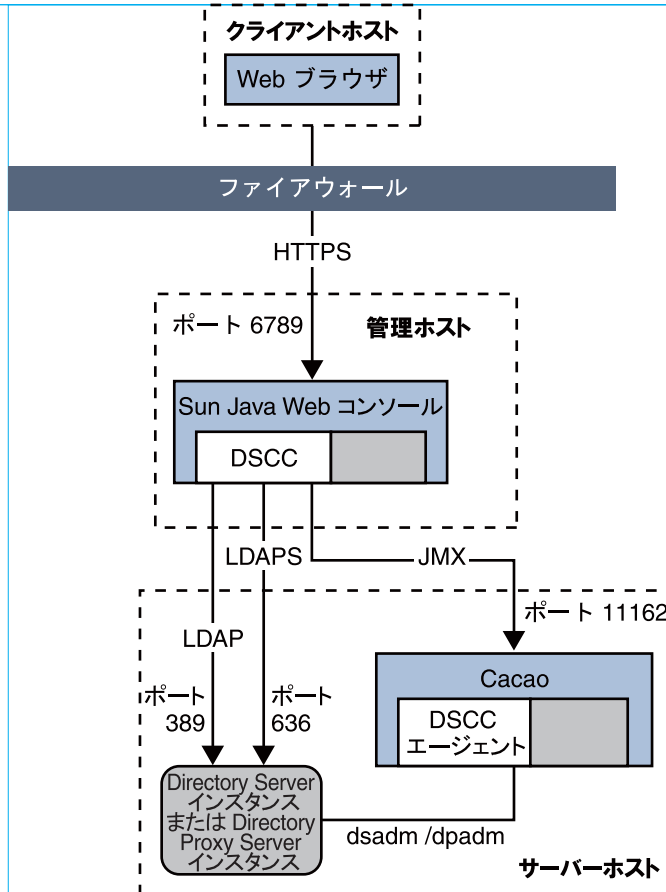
クライアントホスト

Web ブラウザ

ファイアウォール

HTTPS

ポート 6789

管理ホスト

Sun Java Web コンソール

DSCC

LDAPS

JMX

ポート 11162

LDAP

ポート 389

ポート 636

Cacao

DSCC エージェント

Directory Server インスタンス または Directory Proxy Server インスタンス

dsadm /dpadm

サーバーホスト